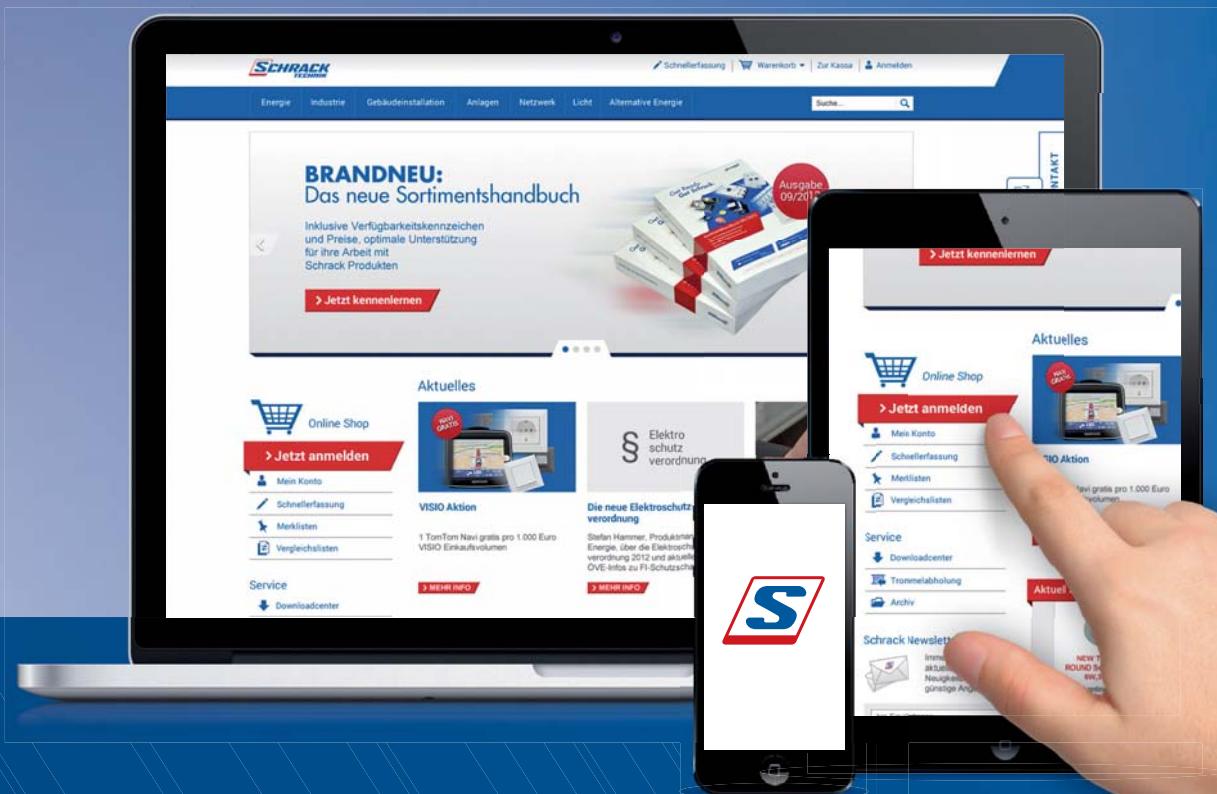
SCHRACK TECHNIK

Schnellerfassung | Warenkorb | Zur Kassa | Anmelden

Energie Industrie Gebäudeinstallation Anlagen Netzwerk Licht Alternative Energie

Suche...

BRANDNEU:
Das neue Sortimentshandbuch

Inklusive Verfügbarkeitskennzeichen und Preise, optimale Unterstützung für ihre Arbeit mit Schrack Produkten

Jetzt kennenlernen

Ausgabe 09/2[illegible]

KONTAKT

Online Shop

Jetzt anmelden

Mein Konto
Schnellerfassung
Merklisten
Vergleichslisten

Service
Downloadcenter

Aktuelles

NAVI GRATIS

VISIO Aktion

1 TomTom Navi gratis pro 1.000 Euro VISIO Einkaufsvolumen

MEHR INFO

§ Elektro schutz verordnung

Die neue Elektroschutz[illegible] verordnung

Stefan Hammer, Produktm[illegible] Energie, über die Elektrosch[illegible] verordnung 2012 und aktuell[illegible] OVE-Infos zu FI-Schutzsch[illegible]

MEHR INFO

Jetzt kennenlernen

Aktuelles

Online Shop

Jetzt anmelden

Mein Konto
Schnellerfassung
Merklisten
Vergleichslisten

Service
Downloadcenter
Trommelabholung
Archiv

Schrack Newslett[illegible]

NAVI GRATIS

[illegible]SIO Aktion

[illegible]avi gratis pro 1.000 Euro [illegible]volumen

Aktuel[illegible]

S